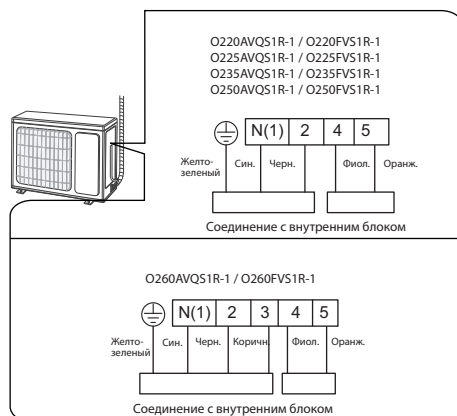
O220AVQS1R-1 / O220FVS1R-1
O225AVQS1R-1 / O225FVS1R-1
O235AVQS1R-1 / O235FVS1R-1
O250AVQS1R-1 / O250FVS1R-1

N(1) 2 4 5

Желто-зеленый Син. Черн. Фиол. Оранж.

Соединение с внутренним блоком

O260AVQS1R-1 / O260FVS1R-1

N(1) 2 3 4 5

Желто-зеленый Син. Черн. Коричн Фиол. Оранж.

Соединение с внутренним блоком